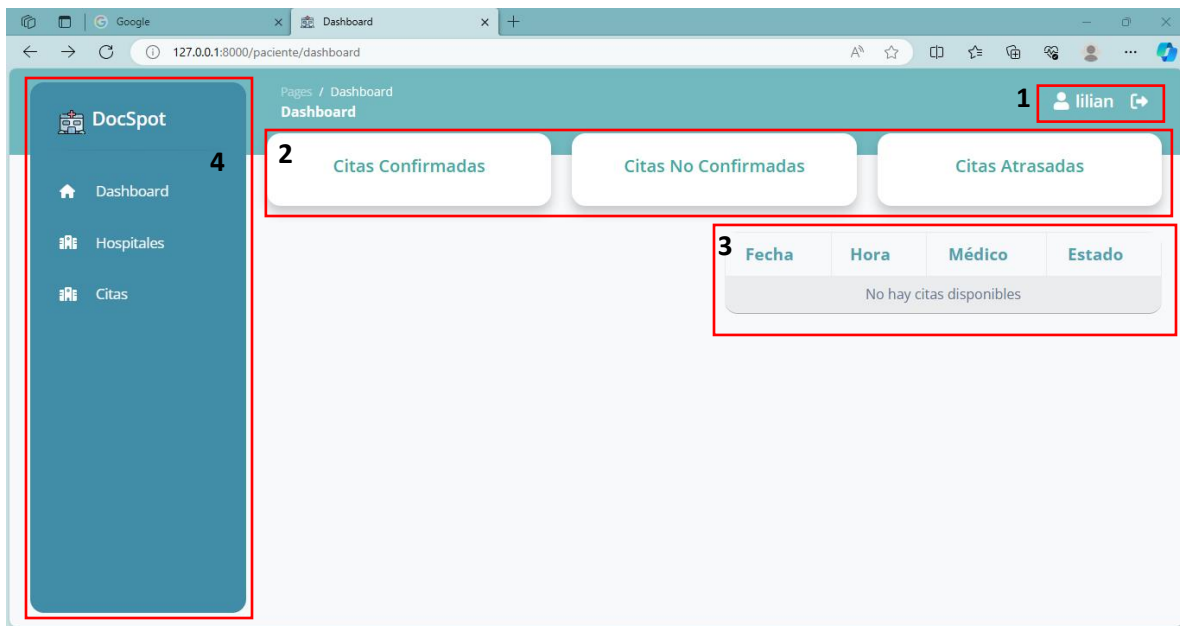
Google
Dashboard
127.0.0.1:8000/paciente/dashboard

DocSpot
4
Dashboard
Hospitales
Citas

Pages / Dashboard
Dashboard

1 lilian

2
Citas Confirmadas
Citas No Confirmadas
Citas Atrasadas

3
| Fecha | Hora | Médico | Estado |
|---|---|---|---|
| No hay citas disponibles | | | |